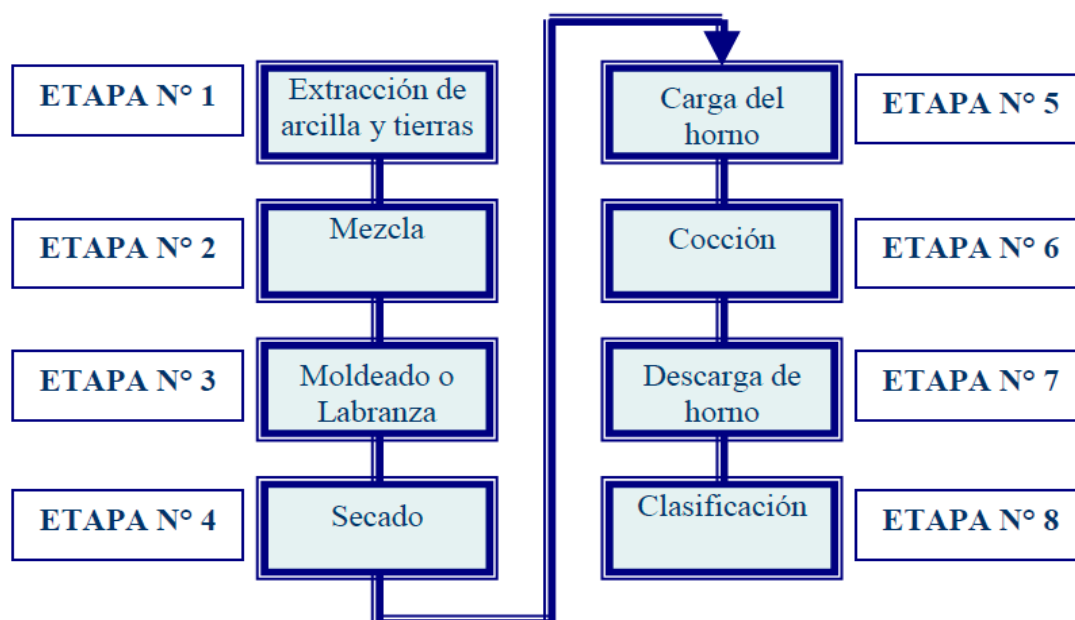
ETAPA N° 1
Extracción de arcilla y tierras

ETAPA N° 2
Mezcla

ETAPA N° 3
Moldeado o Labranza

ETAPA N° 4
Secado

Carga del horno
ETAPA N° 5

Cocción
ETAPA N° 6

Descarga de horno
ETAPA N° 7

Clasificación
ETAPA N° 8